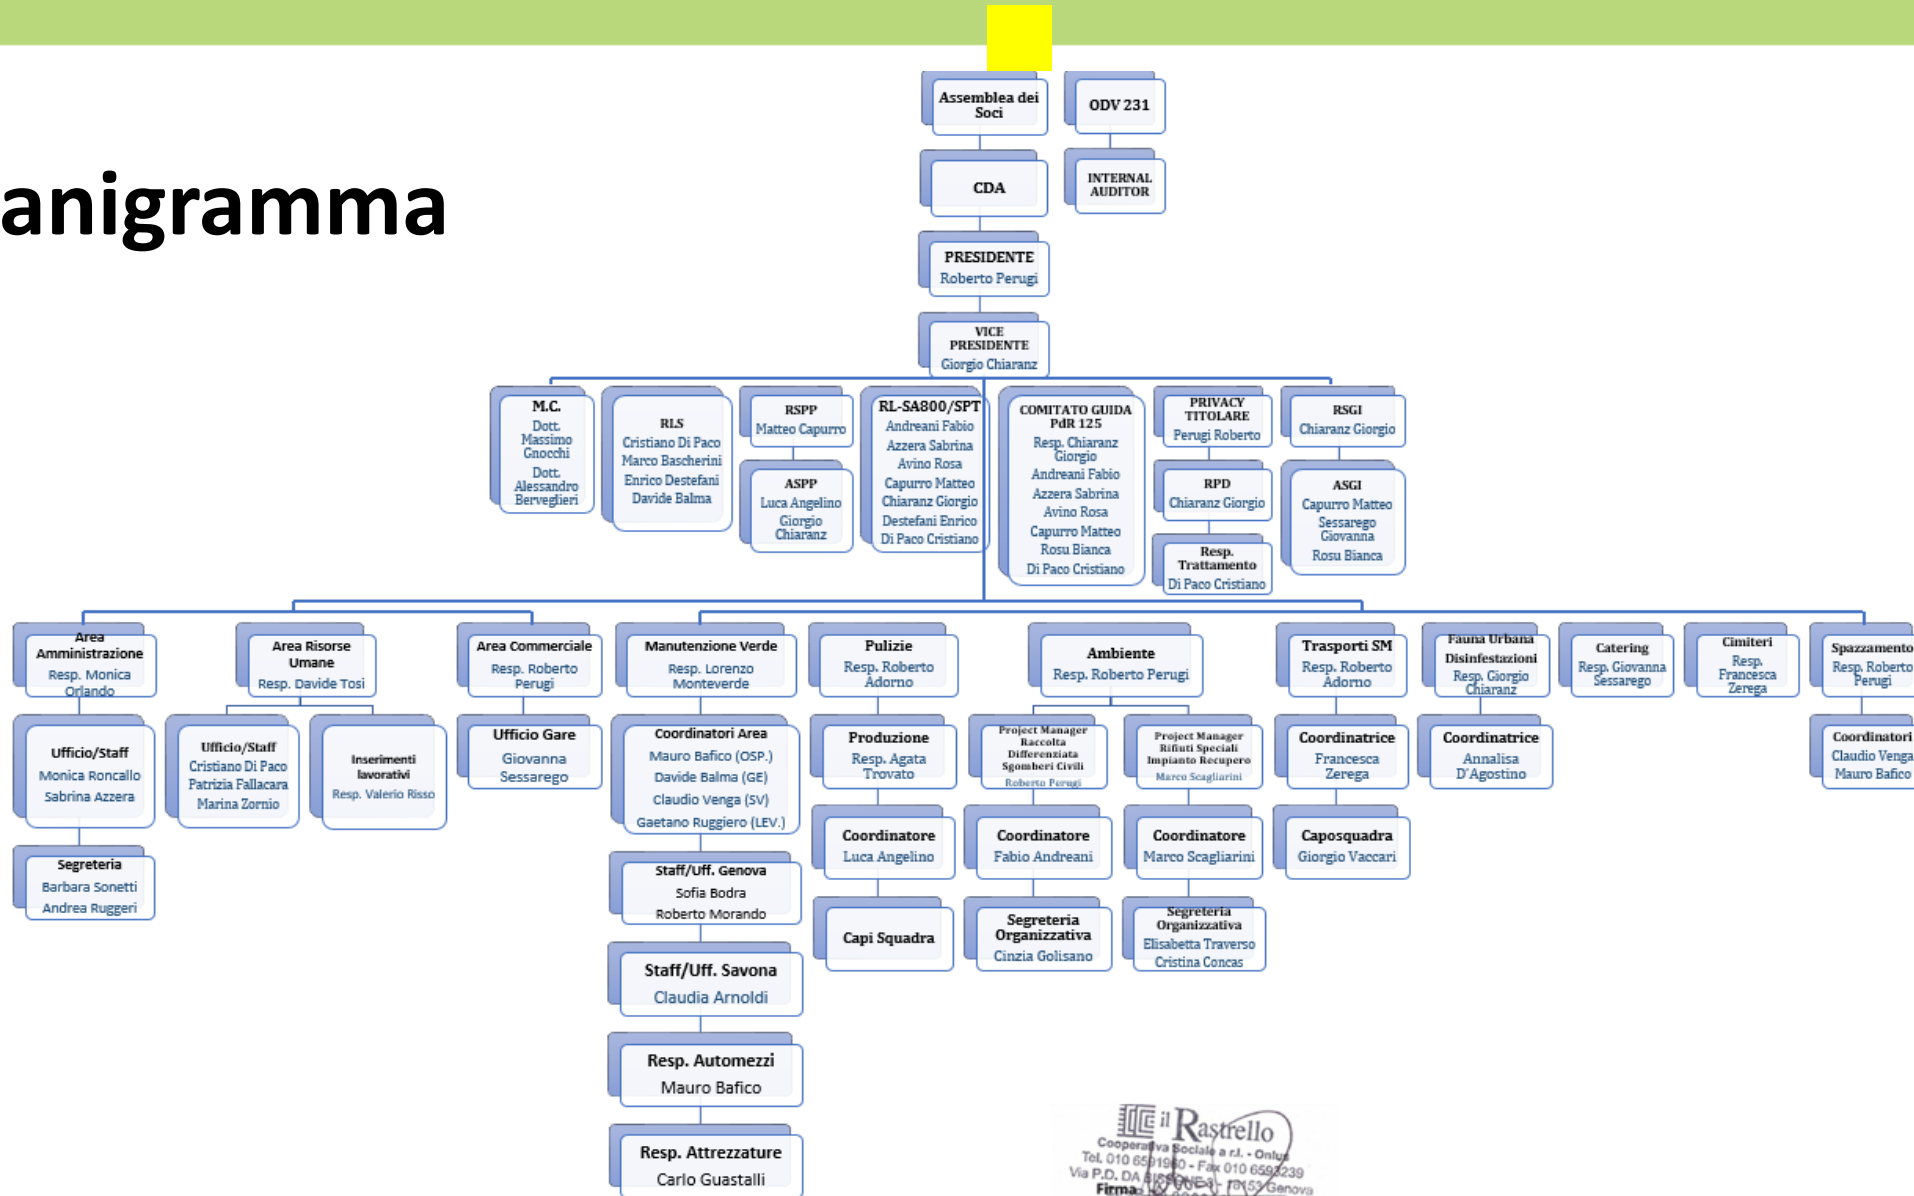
anigramma

Assemblea dei Soci

ODV 231

CDA

INTERNAL AUDITOR

PRESIDENTE
Roberto Perugi

VICE PRESIDENTE
Giorgio Chiaranz

M.C.
Dott. Massimo Gnocchi
Dott. Alessandro Berveglieri

RLS
Cristiano Di Paco
Marco Bascherini
Enrico Destefani
Davide Balma

RSPP
Matteo Capurro

ASPP
Luca Angelino
Giorgio Chiaranz

RL-SA800/SPT
Andreani Fabio
Azzera Sabrina
Avino Rosa
Capurro Matteo
Chiaranz Giorgio
Destefani Enrico
Di Paco Cristiano

COMITATO GUIDA PdR 125
Resp. Chiaranz Giorgio
Andreani Fabio
Azzera Sabrina
Avino Rosa
Capurro Matteo
Rosu Bianca
Di Paco Cristiano

PRIVACY TITOLARE
Perugi Roberto

RPD
Chiaranz Giorgio

Resp. Trattamento
Di Paco Cristiano

RSGI
Chiaranz Giorgio

ASGI
Capurro Matteo
Sessarego Giovanna
Rosu Bianca

Area Amministrazione
Resp. Monica Orlando

Ufficio/Staff
Monica Roncallo
Sabrina Azzera

Segreteria
Barbara Sonetti
Andrea Ruggeri

Area Risorse Umane
Resp. Davide Tosi

Ufficio/Staff
Cristiano Di Paco
Patrizia Fallacara
Marina Zornio

Inserimenti lavorativi
Resp. Valerio Risso

Area Commerciale
Resp. Roberto Perugi

Ufficio Gare
Giovanna Sessarego

Manutenzione Verde
Resp. Lorenzo Monteverde

Coordinatori Area
Mauro Bafico (OSP.)
Davide Balma (GE)
Claudio Venga (SV)
Gaetano Ruggiero (LEV.)

Staff/Uff. Genova
Sofia Bodra
Roberto Morando

Staff/Uff. Savona
Claudia Arnoldi

Resp. Automezzi
Mauro Bafico

Resp. Attrezzature
Carlo Guastalli

Pulizie
Resp. Roberto Adorno

Produzione
Resp. Agata Trovato

Coordinatore
Luca Angelino

Capi Squadra

Ambiente
Resp. Roberto Perugi

Project Manager Raccolta Differenziata Sgomberi Civili
Roberto Perugi

Coordinatore
Fabio Andreani

Segreteria Organizzativa
Cinzia Golisano

Project Manager Rifiuti Speciali Impianto Recupero
Marco Scagliarini

Coordinatore
Marco Scagliarini

Segreteria Organizzativa
Elisabetta Traverso
Cristina Concas

Trasporti SM
Resp. Roberto Adorno

Coordinatrice
Francesca Zerega

Caposquadra
Giorgio Vaccari

Fauna Urbana Disinfestazioni
Resp. Giorgio Chiaranz

Coordinatrice
Annalisa D'Agostino

Catering
Resp. Giovanna Sessarego

Cimiteri
Resp. Francesca Zerega

Spazzamento
Resp. Roberto Perugi

Coordinatori
Claudio Venga
Mauro Bafico

il Rastrello
Cooperativa Sociale a r.l. - Onlus
Tel. 010 6591960 - Fax 010 6593239
Via P.D. DA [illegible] - 16153 Genova
Firma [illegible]